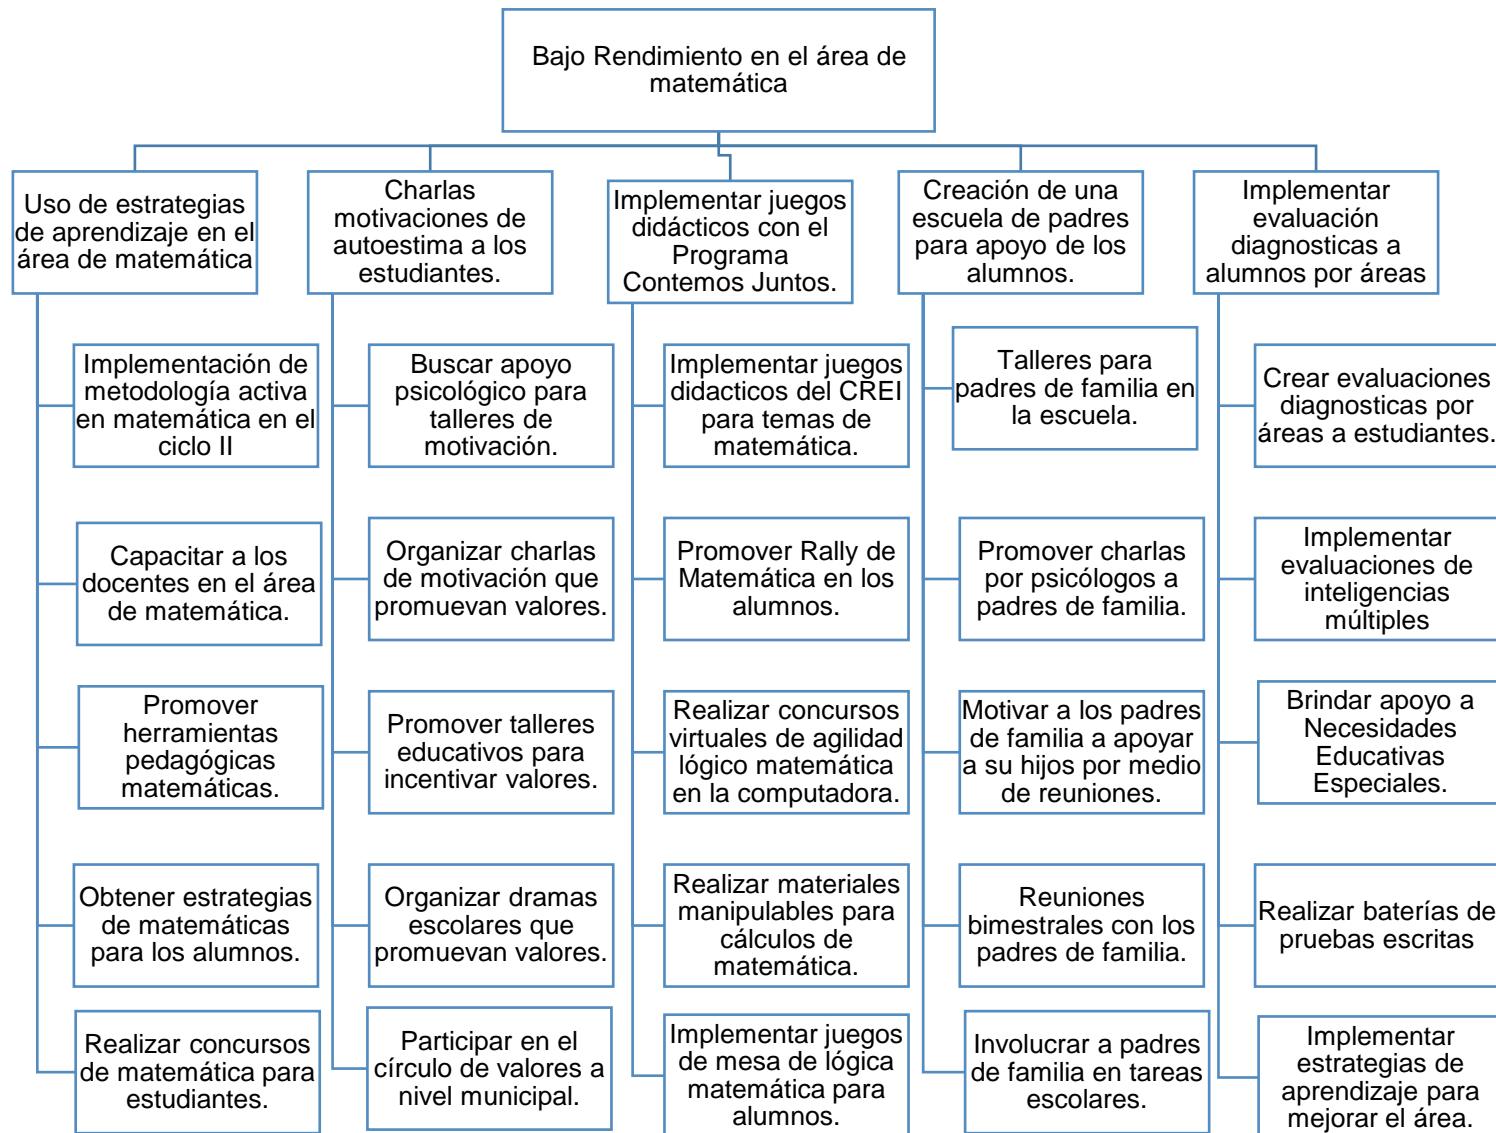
Bajo Rendimiento en el área de matemática

Uso de estrategias de aprendizaje en el área de matemática

Implementación de metodología activa en matemática en el ciclo II

Capacitar a los docentes en el área de matemática.

Promover herramientas pedagógicas matemáticas.

Obtener estrategias de matemáticas para los alumnos.

Realizar concursos de matemática para estudiantes.

Charlas motivaciones de autoestima a los estudiantes.

Buscar apoyo psicológico para talleres de motivación.

Organizar charlas de motivación que promuevan valores.

Promover talleres educativos para incentivar valores.

Organizar dramas escolares que promuevan valores.

Participar en el círculo de valores a nivel municipal.

Implementar juegos didácticos con el Programa Contemos Juntos.

Implementar juegos didacticos del CREI para temas de matemática.

Promover Rally de Matemática en los alumnos.

Realizar concursos virtuales de agilidad lógico matemática en la computadora.

Realizar materiales manipulables para cálculos de matemática.

Implementar juegos de mesa de lógica matemática para alumnos.

Creación de una escuela de padres para apoyo de los alumnos.

Talleres para padres de familia en la escuela.

Promover charlas por psicólogos a padres de familia.

Motivar a los padres de familia a apoyar a su hijos por medio de reuniones.

Reuniones bimestrales con los padres de familia.

Involucrar a padres de familia en tareas escolares.

Implementar evaluación diagnosticas a alumnos por áreas

Crear evaluaciones diagnosticas por áreas a estudiantes.

Implementar evaluaciones de inteligencias múltiples

Brindar apoyo a Necesidades Educativas Especiales.

Realizar baterías de pruebas escritas

Implementar estrategias de aprendizaje para mejorar el área.